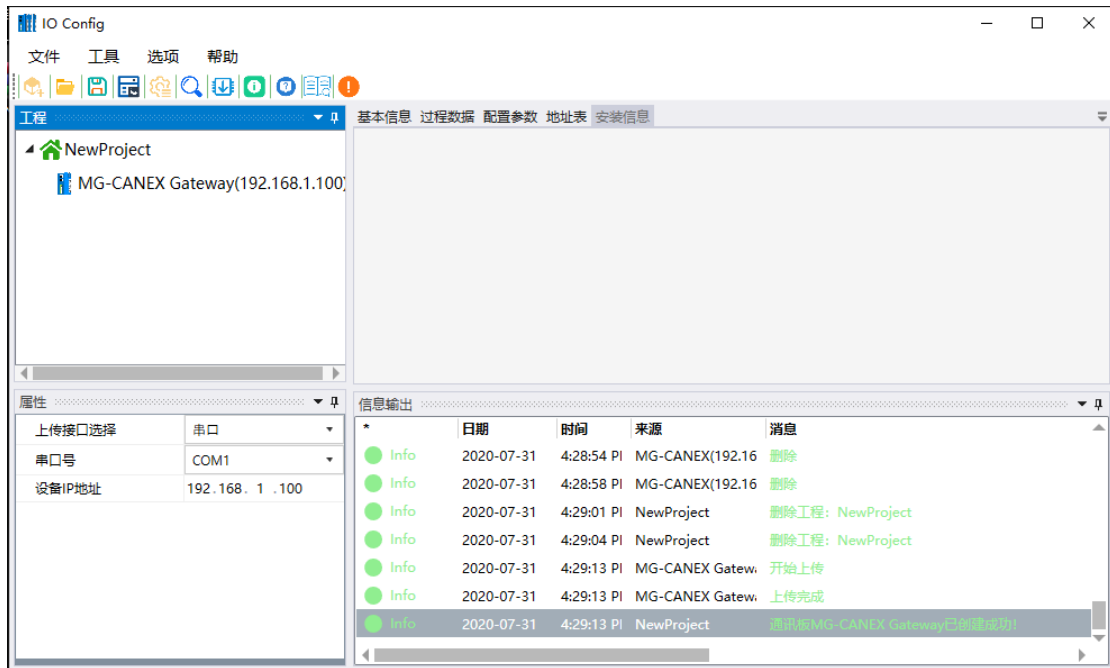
IO Config

文件 工具 选项 帮助

工程

NewProject

MG-CANEX Gateway(192.168.1.100)

基本信息 过程数据 配置参数 地址表 安装信息

属性

| 上传接口选择 | 串口 |
|---|---|
| 串口号 | COM1 |
| 设备IP地址 | 192.168. 1 .100 |

信息输出

| * | 日期 | 时间 | 来源 | 消息 |
|---|---|---|---|---|
| Info | 2020-07-31 | 4:28:54 PI | MG-CANEX(192.16 | 删除 |
| Info | 2020-07-31 | 4:28:58 PI | MG-CANEX(192.16 | 删除 |
| Info | 2020-07-31 | 4:29:01 PI | NewProject | 删除工程：NewProject |
| Info | 2020-07-31 | 4:29:04 PI | NewProject | 删除工程：NewProject |
| Info | 2020-07-31 | 4:29:13 PI | MG-CANEX Gatewa | 开始上传 |
| Info | 2020-07-31 | 4:29:13 PI | MG-CANEX Gatewa | 上传完成 |
| Info | 2020-07-31 | 4:29:13 PI | NewProject | 通讯板MG-CANEX Gateway已创建成功! |